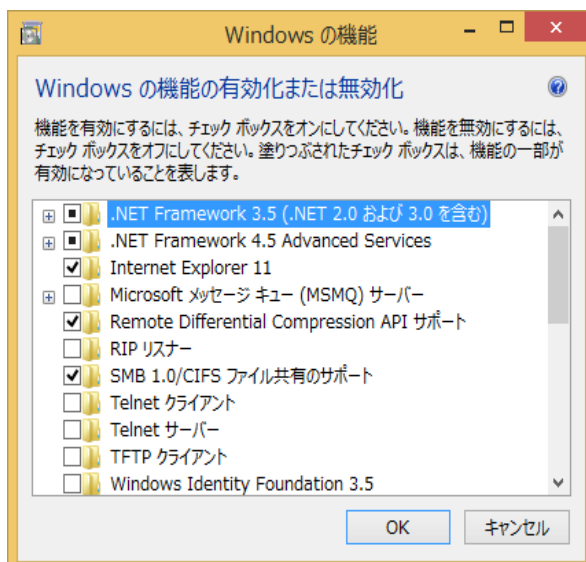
Windows の機能

Windows の機能の有効化または無効化

機能を有効にするには、チェック ボックスをオンにしてください。機能を無効にするには、チェック ボックスをオフにしてください。塗りつぶされたチェック ボックスは、機能の一部が有効になっていることを表します。

.NET Framework 3.5 (.NET 2.0 および 3.0 を含む)
.NET Framework 4.5 Advanced Services
Internet Explorer 11
Microsoft メッセージ キュー (MSMQ) サーバー
Remote Differential Compression API サポート
RIP リスナー
SMB 1.0/CIFS ファイル共有のサポート
Telnet クライアント
Telnet サーバー
TFTP クライアント
Windows Identity Foundation 3.5

OK
キャンセル